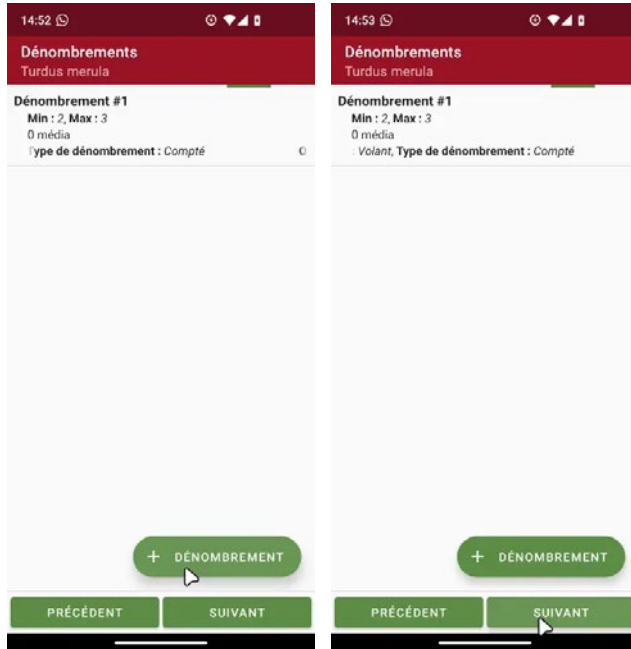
14:52

Dénombrements
Turdus merula

Dénombrement #1
Min : 2, Max : 3
0 média
Type de dénombrement : Compté

+ DÉNOMBREMENT

PRÉCÉDENT
SUIVANT

14:53

Dénombrements
Turdus merula

Dénombrement #1
Min : 2, Max : 3
0 média
: Volant, Type de dénombrement : Compté

+ DÉNOMBREMENT

PRÉCÉDENT
SUIVANT